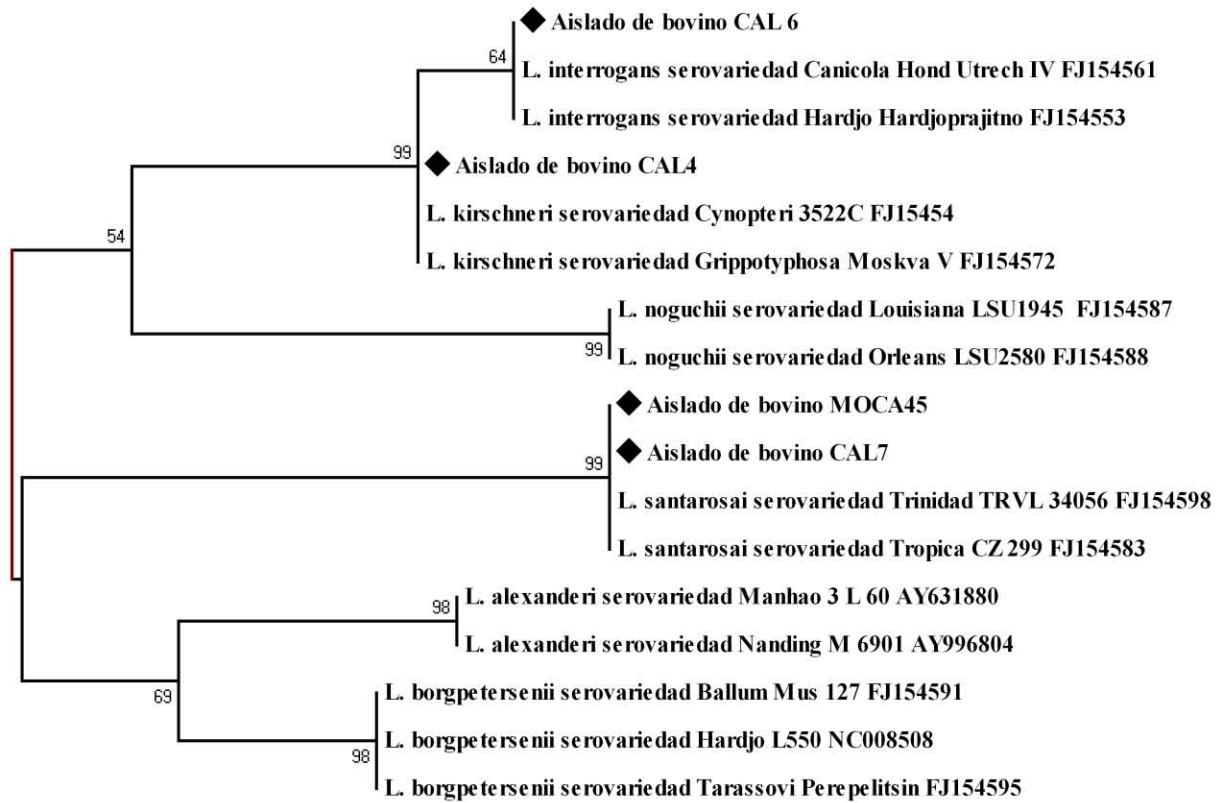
Aislado de bovino CAL 6
64
L. interrogans serovariedad Canicola Hond Utrech IV FJ154561
L. interrogans serovariedad Hardjo Hardjoprajitno FJ154553
99
Aislado de bovino CAL4
L. kirschneri serovariedad Cynopteri 3522C FJ15454
54
L. kirschneri serovariedad Grippotyphosa Moskva V FJ154572
L. noguchii serovariedad Louisiana LSU1945 FJ154587
99
L. noguchii serovariedad Orleans LSU2580 FJ154588
Aislado de bovino MOCA45
Aislado de bovino CAL7
99
L. santarosai serovariedad Trinidad TRVL 34056 FJ154598
L. santarosai serovariedad Tropica CZ 299 FJ154583
98
L. alexanderi serovariedad Manhao 3 L 60 AY631880
L. alexanderi serovariedad Nanding M 6901 AY996804
69
L. borgpetersenii serovariedad Ballum Mus 127 FJ154591
L. borgpetersenii serovariedad Hardjo L550 NC008508
98
L. borgpetersenii serovariedad Tarassovi Perepelitsin FJ154595